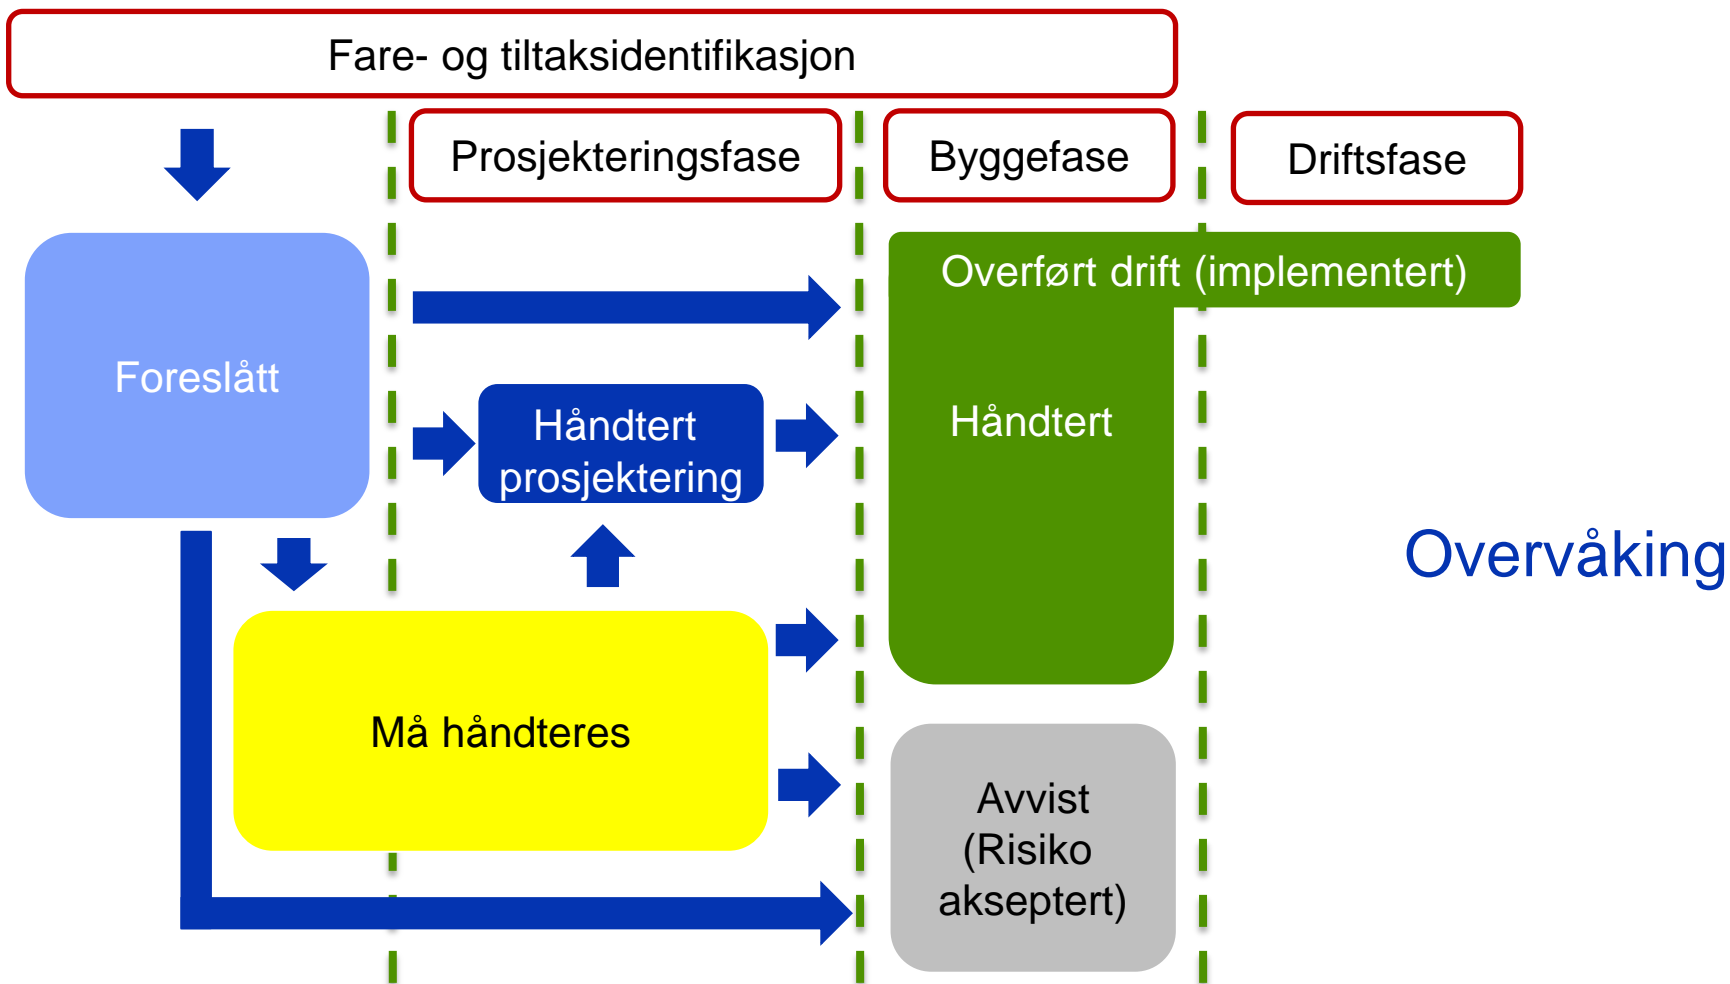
Fare- og tiltaksidentifikasjon

Prosjekteringsfase

Byggefase

Driftsfase

Overført drift (implementert)

Foreslått

Håndtert prosjektering

Håndtert

Overvåking

Må håndteres

Avvist (Risiko akseptert)